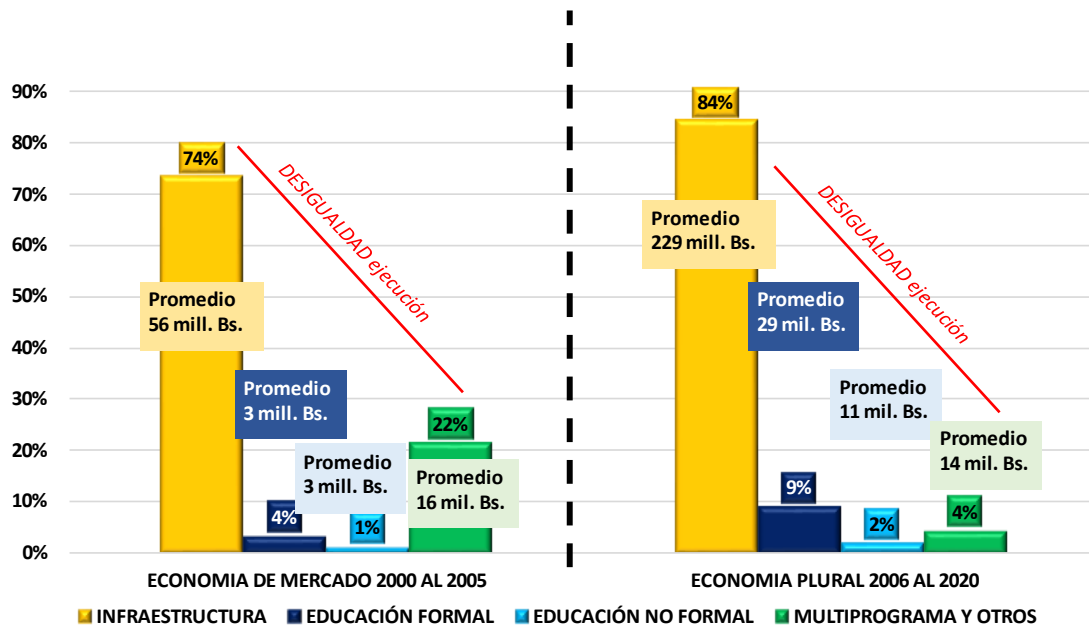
90%
80%
70%
60%
50%
40%
30%
20%
10%
0%

74%
DESIGUALDAD ejecución
Promedio 56 mill. Bs.
Promedio 3 mill. Bs.
Promedio 3 mill. Bs.
Promedio 16 mil. Bs.
22%
4%
1%

84%
Promedio 229 mill. Bs.
DESIGUALDAD ejecución
Promedio 29 mil. Bs.
Promedio 11 mil. Bs.
Promedio 14 mil. Bs.
9%
2%
4%

ECONOMIA DE MERCADO 2000 AL 2005
ECONOMIA PLURAL 2006 AL 2020

INFRAESTRUCTURA
EDUCACIÓN FORMAL
EDUCACIÓN NO FORMAL
MULTIPROGRAMA Y OTROS